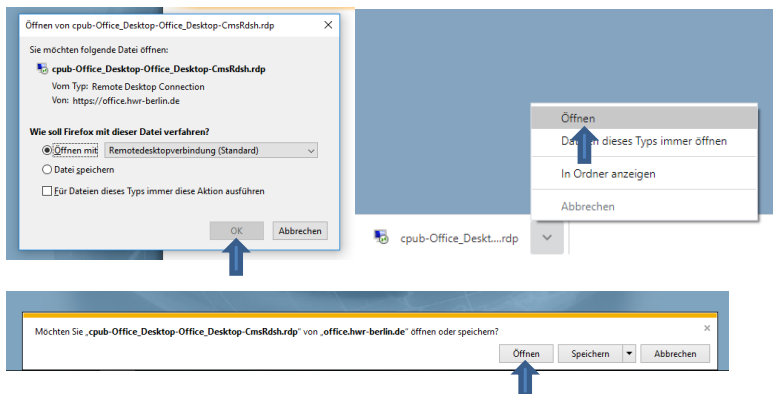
Öffnen von cpub-Office_Desktop-Office_Desktop-CmsRdsh.rdp ×

Sie möchten folgende Datei öffnen:

cpub-Office_Desktop-Office_Desktop-CmsRdsh.rdp
Vom Typ: Remote Desktop Connection
Von: https://office.hwr-berlin.de

Wie soll Firefox mit dieser Datei verfahren?

Öffnen mit Remotedesktopverbindung (Standard)

Datei speichern

Für Dateien dieses Typs immer diese Aktion ausführen

OK Abbrechen

Öffnen
Da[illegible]n dieses Typs immer öffnen
In Ordner anzeigen
Abbrechen

cpub-Office_Deskt....rdp

Möchten Sie „cpub-Office_Desktop-Office_Desktop-CmsRdsh.rdp“ von „office.hwr-berlin.de“ öffnen oder speichern? ×

Öffnen Speichern Abbrechen